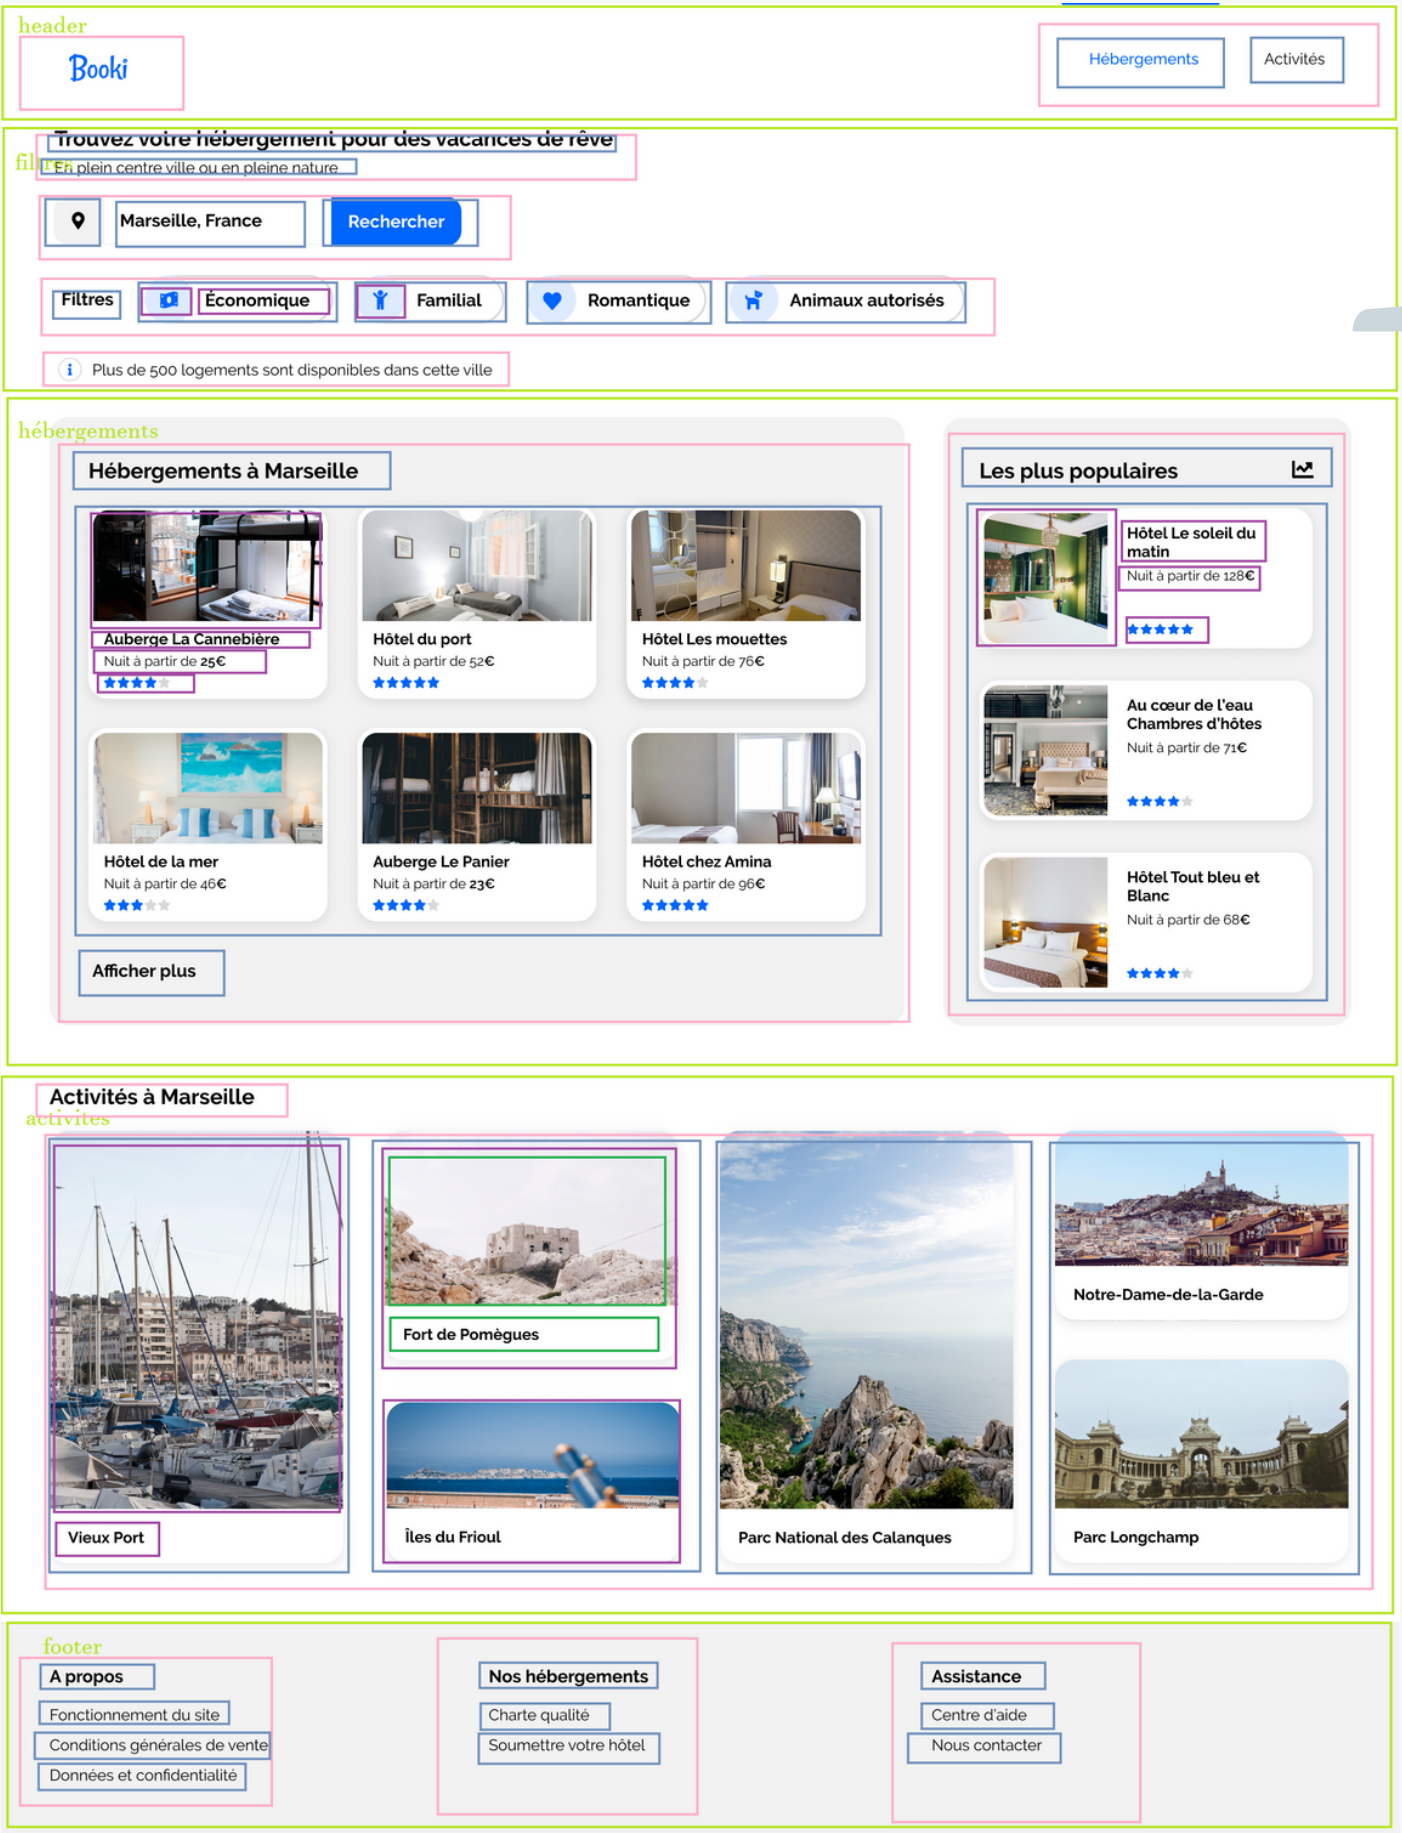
header
Booki

Hébergements
Activités

Trouvez votre hébergement pour des vacances de rêve
filtres
En plein centre ville ou en pleine nature

Marseille, France
Rechercher

Filtres
Économique
Familial
Romantique
Animaux autorisés

Plus de 500 logements sont disponibles dans cette ville

hébergements
Hébergements à Marseille

Auberge La Cannebière
Nuit à partir de 25€

Hôtel du port
Nuit à partir de 52€

Hôtel Les mouettes
Nuit à partir de 76€

Hôtel de la mer
Nuit à partir de 46€

Auberge Le Panier
Nuit à partir de 23€

Hôtel chez Amina
Nuit à partir de 96€

Afficher plus

Les plus populaires

Hôtel Le soleil du matin
Nuit à partir de 128€

Au cœur de l'eau Chambres d'hôtes
Nuit à partir de 71€

Hôtel Tout bleu et Blanc
Nuit à partir de 68€

Activités à Marseille
activites

Vieux Port

Fort de Pomègues

Îles du Frioul

Parc National des Calanques

Notre-Dame-de-la-Garde

Parc Longchamp

footer
A propos
Fonctionnement du site
Conditions générales de vente
Données et confidentialité

Nos hébergements
Charte qualité
Soumettre votre hôtel

Assistance
Centre d'aide
Nous contacter